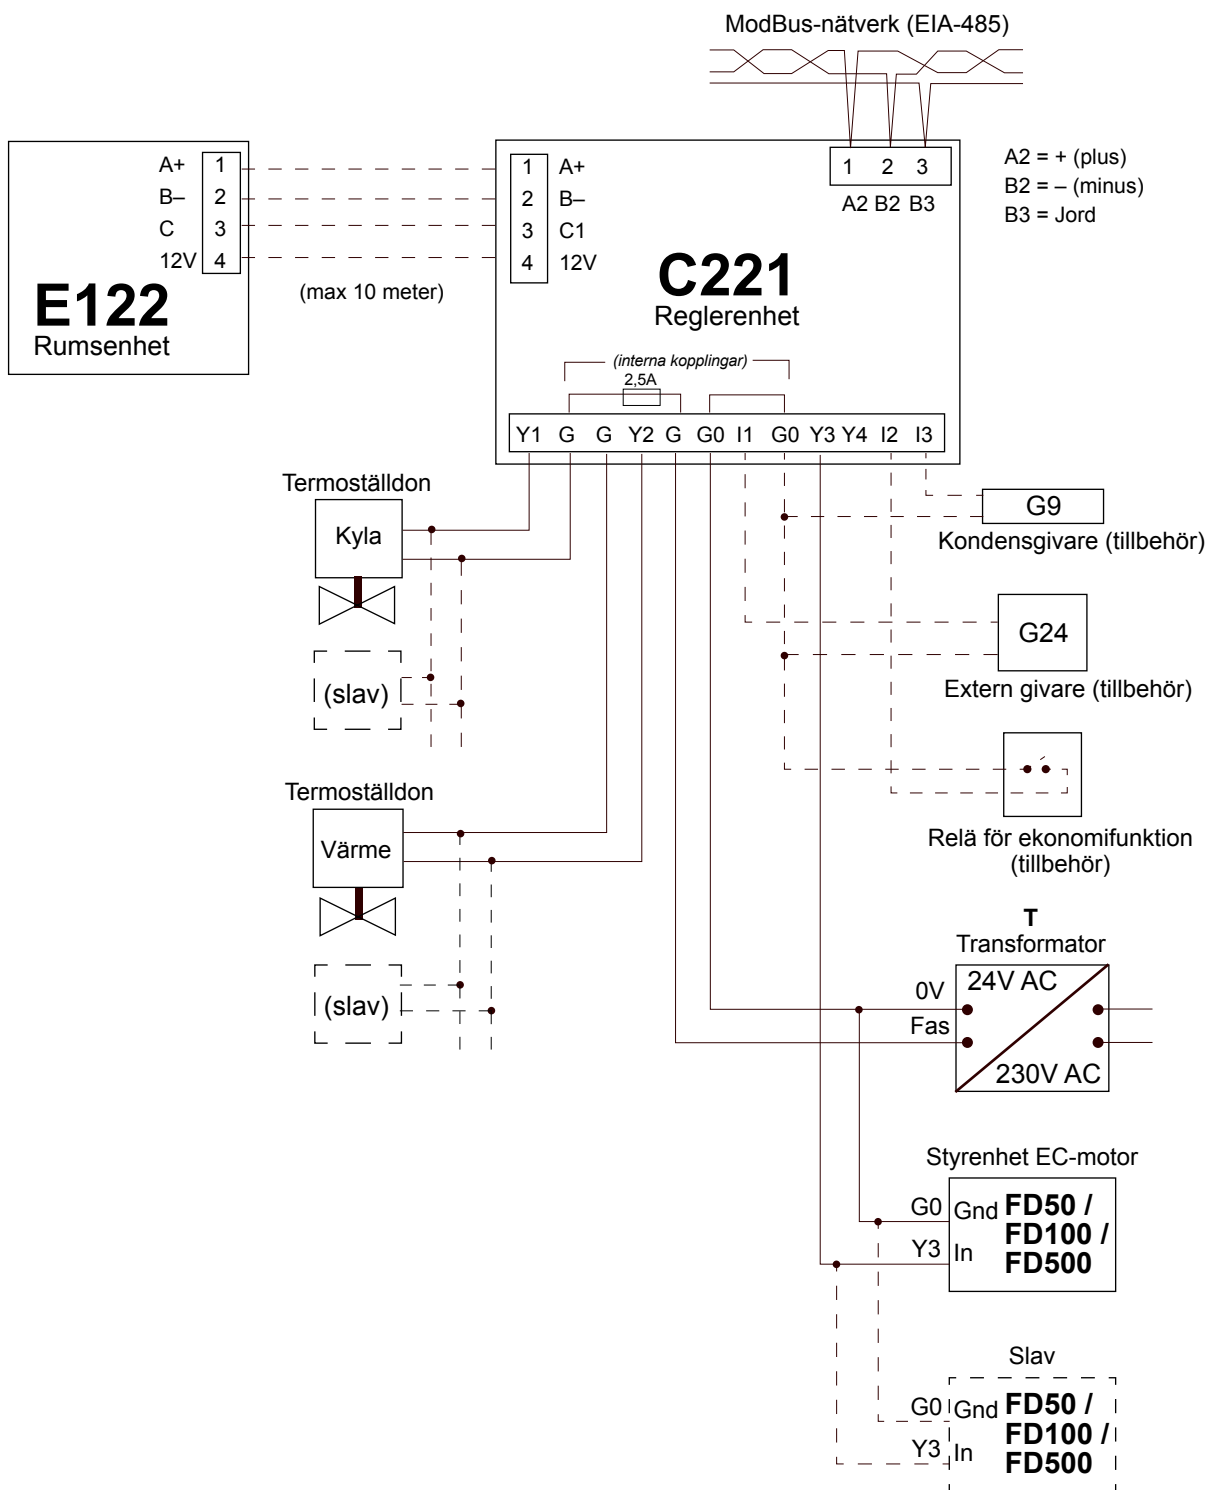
ModBus-nätverk (EIA-485)

A+ 1
B– 2
C 3
12V 4

E122
Rumsenhet

(max 10 meter)

1 A+
2 B–
3 C1
4 12V

1 2 3
A2 B2 B3

A2 = + (plus)
B2 = – (minus)
B3 = Jord

C221
Reglerenhet

(interna kopplingar)
2,5A

Y1 G G Y2 G G0 I1 G0 Y3 Y4 I2 I3

Termoställdon
Kyla
(slav)

Termoställdon
Värme
(slav)

G9
Kondensgivare (tillbehör)

G24
Extern givare (tillbehör)

Relä för ekonomifunktion (tillbehör)

T
Transformator
0V
Fas
24V AC
230V AC

Styrenhet EC-motor
G0 Gnd
Y3 In
FD50 / FD100 / FD500

Slav
G0 Gnd
Y3 In
FD50 / FD100 / FD500